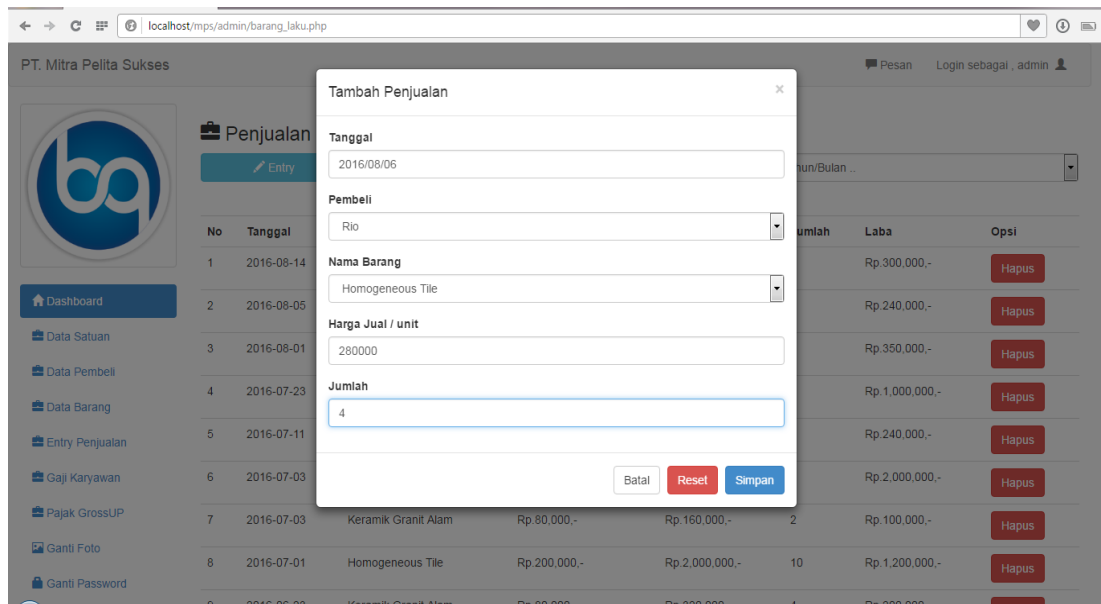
localhost/mps/admin/barang_laku.php

PT. Mitra Pelita Sukses

Pesan Login sebagai , admin

Dashboard
Data Satuan
Data Pembeli
Data Barang
Entry Penjualan
Gaji Karyawan
Pajak GrossUP
Ganti Foto
Ganti Password

Penjualan

Entry

hun/Bulan ..

| No | Tanggal | | | | umlah | Laba | Opsi |
|---|---|---|---|---|---|---|---|
| 1 | 2016-08-14 | | | | | Rp.300,000,- | Hapus |
| 2 | 2016-08-05 | | | | | Rp.240,000,- | Hapus |
| 3 | 2016-08-01 | | | | | Rp.350,000,- | Hapus |
| 4 | 2016-07-23 | | | | | Rp.1,000,000,- | Hapus |
| 5 | 2016-07-11 | | | | | Rp.240,000,- | Hapus |
| 6 | 2016-07-03 | | | | | Rp.2,000,000,- | Hapus |
| 7 | 2016-07-03 | Keramik Granit Alam | Rp.80,000,- | Rp.160,000,- | 2 | Rp.100,000,- | Hapus |
| 8 | 2016-07-01 | Homogeneous Tile | Rp.200,000,- | Rp.2,000,000,- | 10 | Rp.1,200,000,- | Hapus |

Tambah Penjualan ×

Tanggal
2016/08/06

Pembeli
Rio

Nama Barang
Homogeneous Tile

Harga Jual / unit
280000

Jumlah
4

Batal Reset Simpan